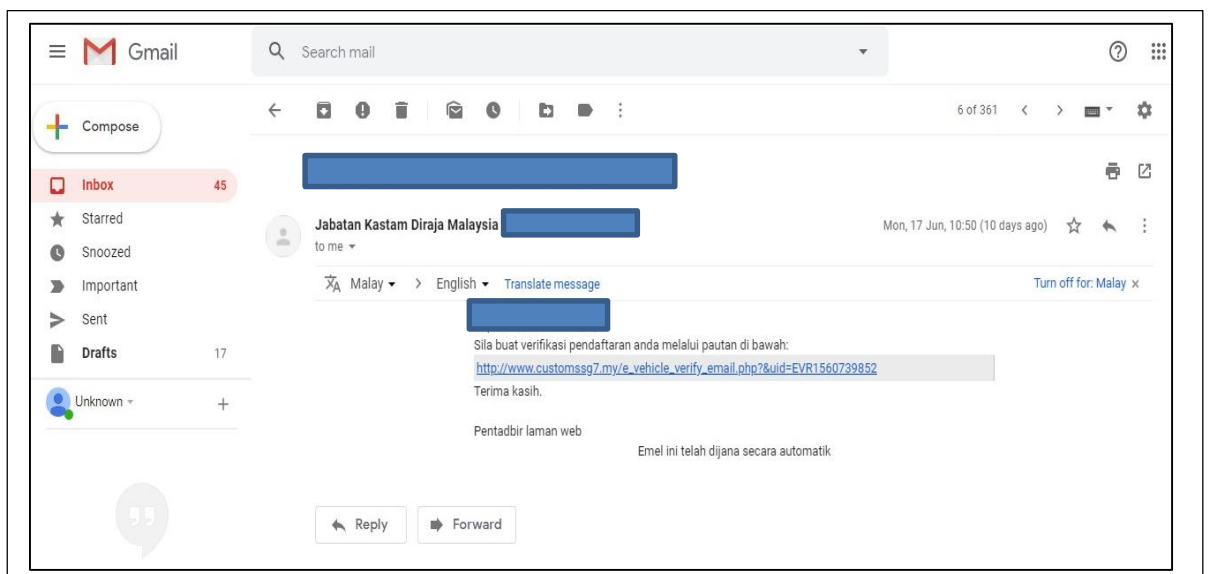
Gmail

Search mail

6 of 361

Compose

Inbox 45

Starred

Snoozed

Important

Sent

Drafts 17

Unknown

Jabatan Kastam Diraja Malaysia

to me

Mon, 17 Jun, 10:50 (10 days ago)

Malay > English Translate message

Turn off for: Malay ×

Sila buat verifikasi pendaftaran anda melalui pautan di bawah:

http://www.customssg7.my/e_vehicle_verify_email.php?&uid=EVR1560739852

Terima kasih.

Pentadbir laman web

Emel ini telah dijana secara automatik

Reply

Forward